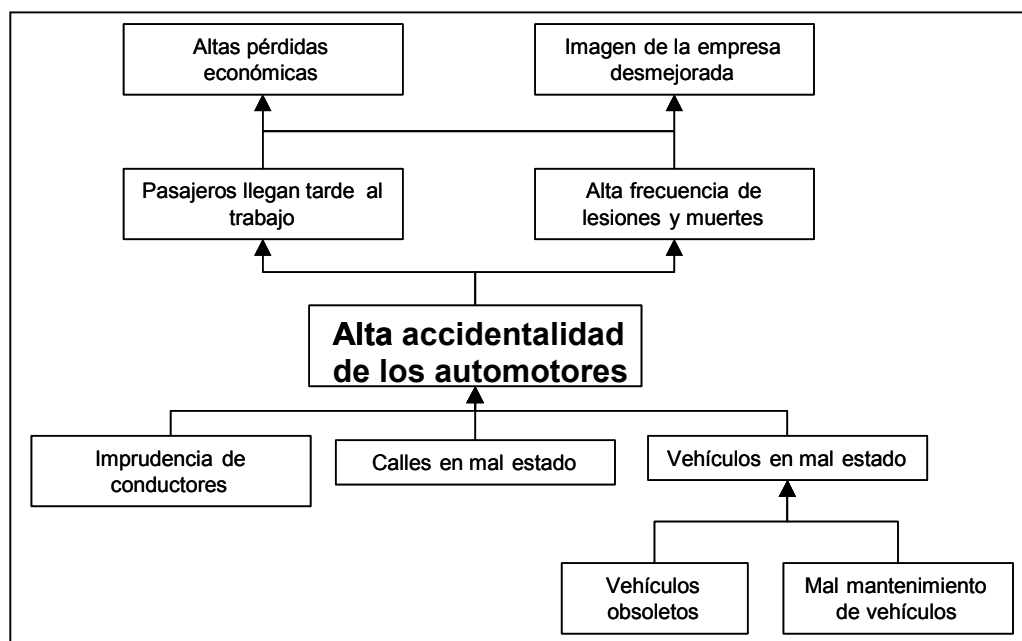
Altas pérdidas económicas

Imagen de la empresa desmejorada

Pasajeros llegan tarde al trabajo

Alta frecuencia de lesiones y muertes

**Alta accidentalidad de los automotores**

Imprudencia de conductores

Calles en mal estado

Vehículos en mal estado

Vehículos obsoletos

Mal mantenimiento de vehículos